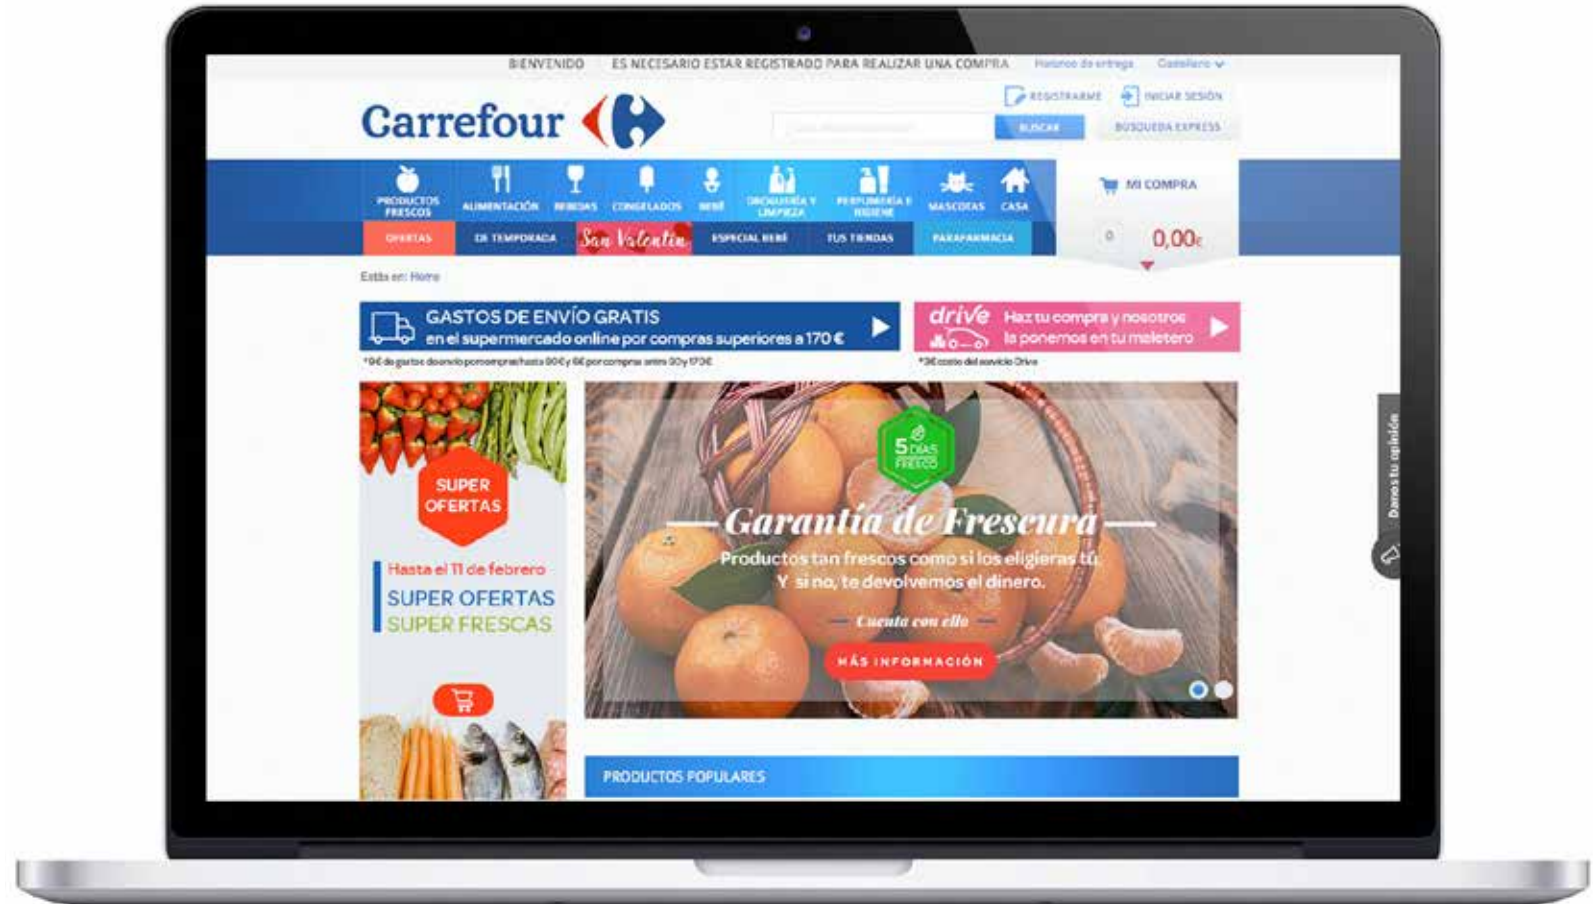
BIENVENIDO ES NECESARIO ESTAR REGISTRADO PARA REALIZAR UNA COMPRA Horarios de entrega Castellano

REGISTRARME INICIAR SESIÓN

Carrefour

BUSCAR BÚSQUEDA EXPRESS

PRODUCTOS FRESCOS ALIMENTACIÓN BEBIDAS CONGELADOS BEBÉ DROGUERÍA Y LIMPIEZA PERFUMERÍA E HIGIENE MASCOTAS CASA

MI COMPRA

OFERTAS DE TEMPORADA San Valentín ESPECIAL BEBÉ TUS TIENDAS PARAFARMACIA

0 0,00€

Estás en: Home

GASTOS DE ENVÍO GRATIS en el supermercado online por compras superiores a 170 €

*9€ de gastos de envío por compras hasta 90€ y 6€ por compras entre 90 y 170€

drive Haz tu compra y nosotros la ponemos en tu maletero

*3€ coste del servicio Drive

SUPER OFERTAS

Hasta el 11 de febrero

SUPER OFERTAS SUPER FRESCAS

5 DÍAS FRESCO

Garantía de Frescura

Productos tan frescos como si los eligieras tú. Y si no, te devolvemos el dinero.

Cuenta con ello

MÁS INFORMACIÓN

Danos tu opinión

PRODUCTOS POPULARES